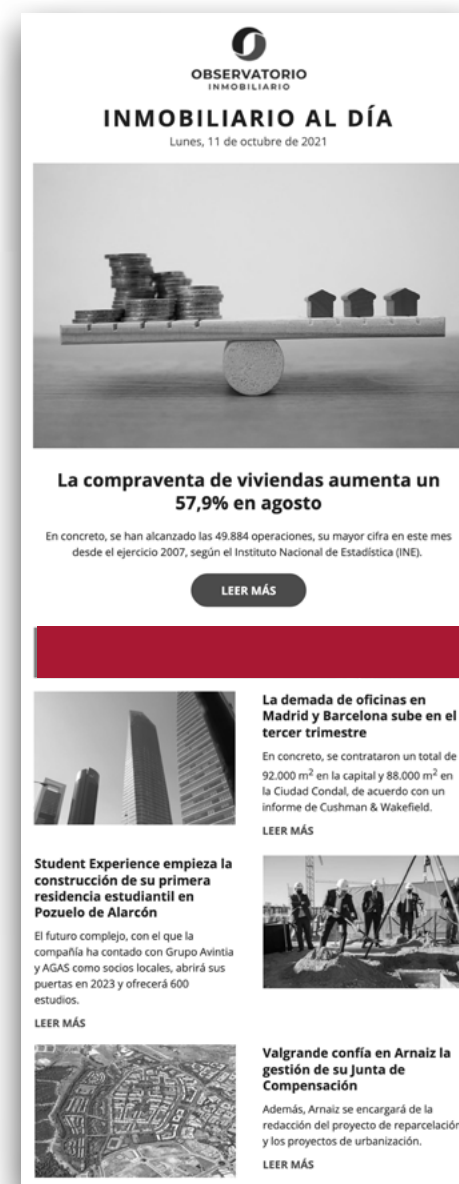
OBSERVATORIO
INMOBILIARIO

INMOBILIARIO AL DÍA
Lunes, 11 de octubre de 2021

La compraventa de viviendas aumenta un 57,9% en agosto

En concreto, se han alcanzado las 49.884 operaciones, su mayor cifra en este mes desde el ejercicio 2007, según el Instituto Nacional de Estadística (INE).

LEER MÁS

La demada de oficinas en Madrid y Barcelona sube en el tercer trimestre

En concreto, se contrataron un total de 92.000 m$^2$ en la capital y 88.000 m$^2$ en la Ciudad Condal, de acuerdo con un informe de Cushman & Wakefield.

LEER MÁS

Student Experience empieza la construcción de su primera residencia estudiantil en Pozuelo de Alarcón

El futuro complejo, con el que la compañía ha contado con Grupo Avintia y AGAS como socios locales, abrirá sus puertas en 2023 y ofrecerá 600 estudios.

LEER MÁS

Valgrande confía en Arnaiz la gestión de su Junta de Compensación

Además, Arnaiz se encargará de la redacción del proyecto de reparcelación y los proyectos de urbanización.

LEER MÁS